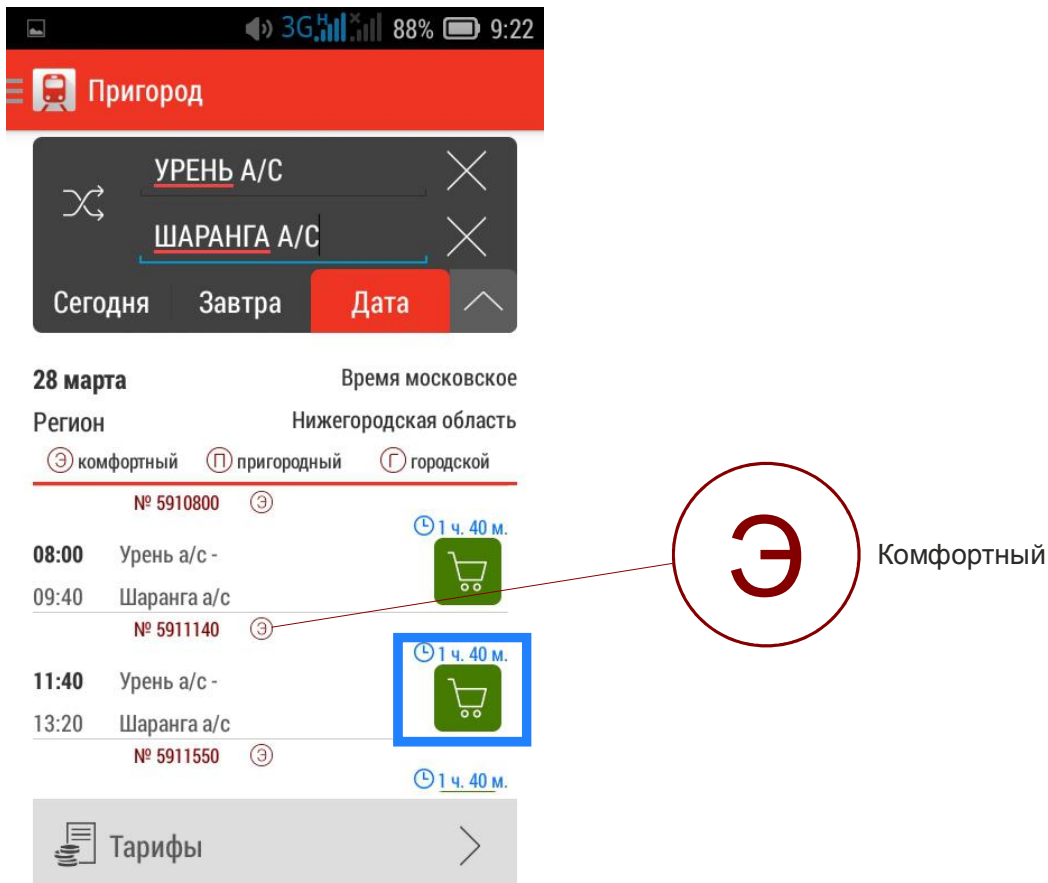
3G 88% 9:22

Пригород

УРЕНЬ А/С

ШАРАНГА А/С

Сегодня Завтра Дата

28 марта Время московское

Регион Нижегородская область

Э комфортный П пригородный Г городской

№ 5910800 Э

1 ч. 40 м.

08:00 Урень а/с -

09:40 Шаранга а/с

№ 5911140 Э

1 ч. 40 м.

11:40 Урень а/с -

13:20 Шаранга а/с

№ 5911550 Э

1 ч. 40 м.

Тарифы

Э Комфортный